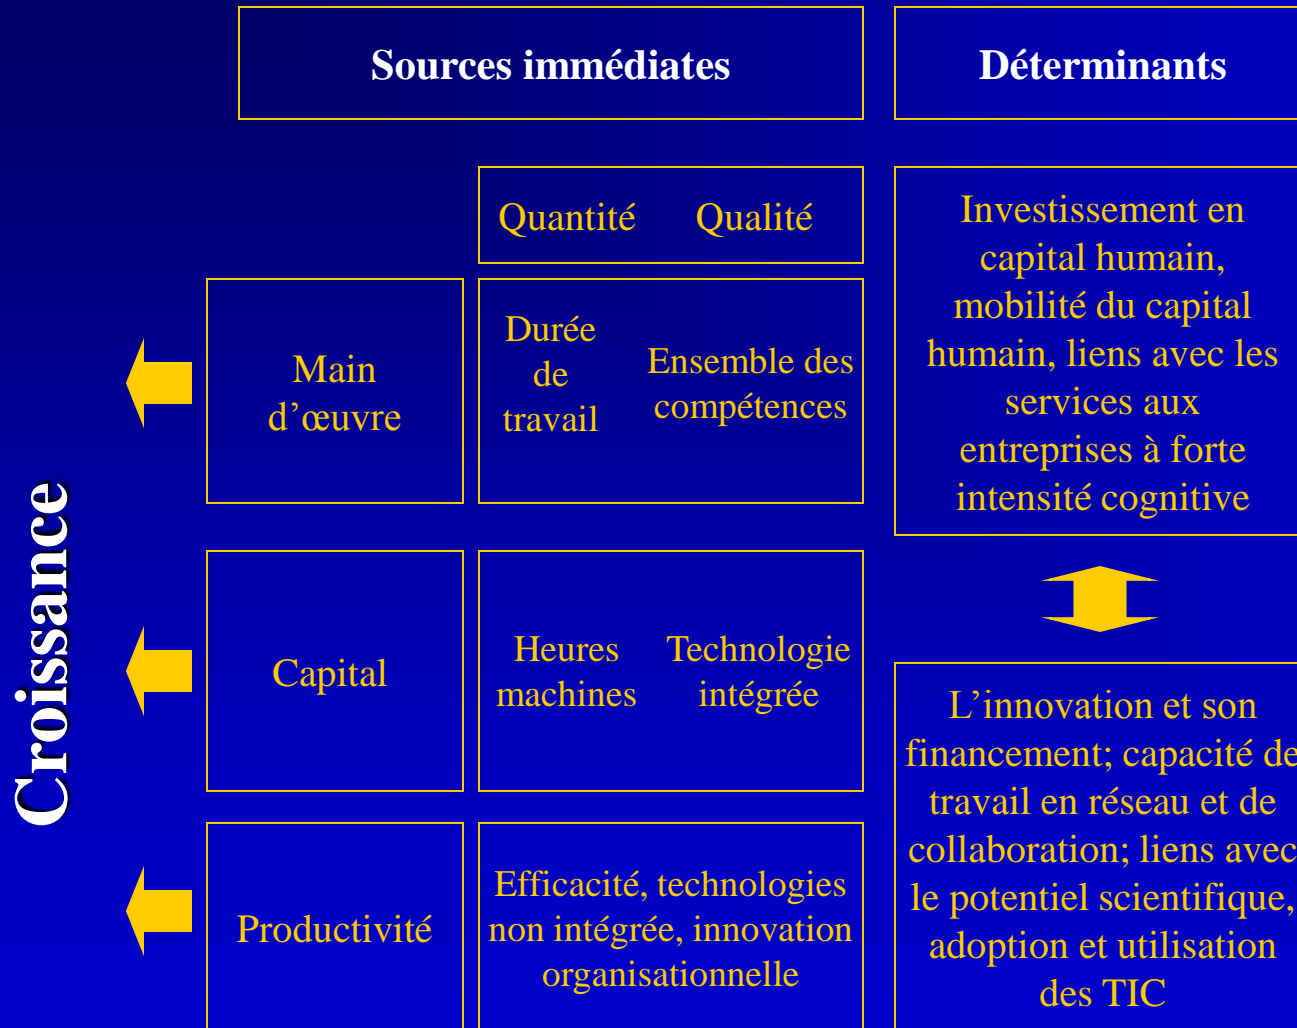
Croissance

Sources immédiates

Déterminants

Quantité

Qualité

Main d’œuvre

Durée de travail

Ensemble des compétences

Investissement en capital humain, mobilité du capital humain, liens avec les services aux entreprises à forte intensité cognitive

Capital

Heures machines

Technologie intégrée

L’innovation et son financement; capacité de travail en réseau et de collaboration; liens avec le potentiel scientifique, adoption et utilisation des TIC

Productivité

Efficacité, technologies non intégrée, innovation organisationnelle